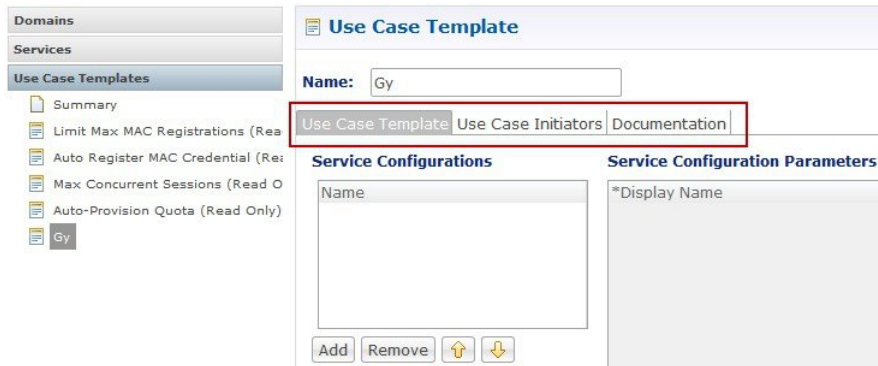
Domains
Services
Use Case Templates
Summary
Limit Max MAC Registrations (Rea
Auto Register MAC Credential (Rea
Max Concurrent Sessions (Read O
Auto-Provision Quota (Read Only)
Gy

Use Case Template

Name: Gy

Use Case Template | Use Case Initiators | Documentation

Service Configurations
Name

Add | Remove

Service Configuration Parameters
*Display Name